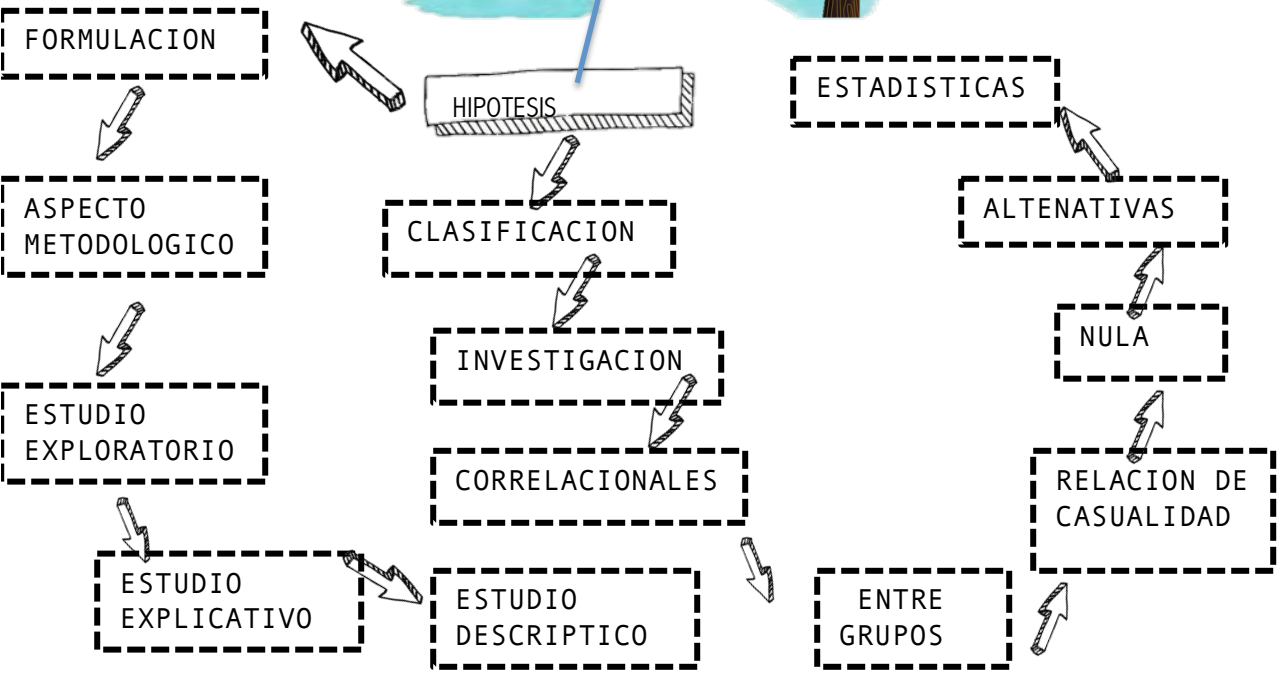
HIPOTESIS

FORMULACION

ASPECTO METODOLOGICO

ESTUDIO EXPLORATORIO

ESTUDIO EXPLICATIVO

ESTUDIO DESCRIPTICO

CLASIFICACION

INVESTIGACION

CORRELACIONALES

ENTRE GRUPOS

RELACION DE CASUALIDAD

NULA

ALTENATIVAS

ESTADISTICAS